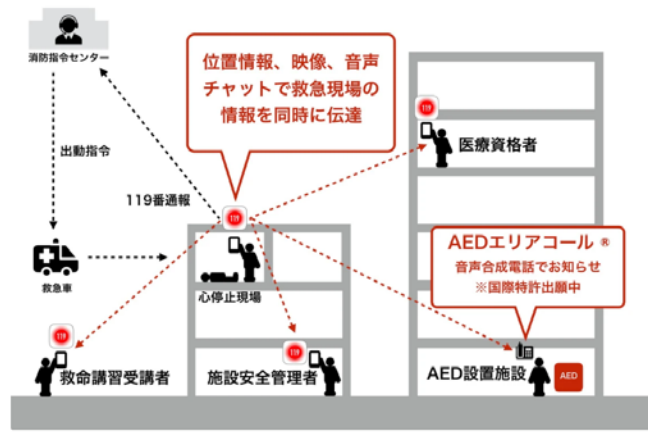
消防指令センター

位置情報、映像、音声チャットで救急現場の情報を同時に伝達

出動指令

119番通報

119

119

医療資格者

救急車

119

心停止現場

AEDエリアコール ®
音声合成電話でお知らせ
※国際特許出願中

119

119

救命講習受講者

施設安全管理者

AED設置施設

AED